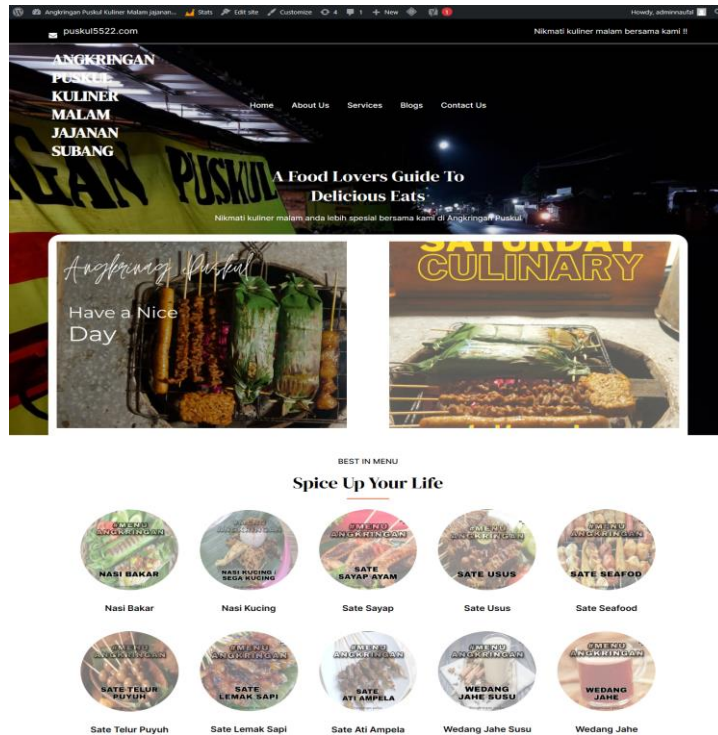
Angkringan Puskul Kuliner Malam jajanan... Stats Edit site Customize 4 1 New 3 Howdy, adminnaufal

puskul5522.com

Nikmati kuliner malam bersama kami !!

ANGKRINGAN PUSKUL KULINER MALAM JAJANAN SUBANG

Home About Us Services Blogs Contact Us

GAN PUSKUL

A Food Lovers Guide To Delicious Eats

Nikmati kuliner malam anda lebih spesial bersama kami di Angkringan Puskul

Angkringan Puskul

Have a Nice Day

SATURDAY CULINARY

BEST IN MENU

Spice Up Your Life

#MENU ANGKRINGAN NASI BAKAR

Nasi Bakar

#MENU ANGKRINGAN NASI KUCING / SEGA KUCING

Nasi Kucing

#MENU ANGKRINGAN SATE SAYAP AYAM

Sate Sayap

#MENU ANGKRINGAN SATE USUS

Sate Usus

#MENU ANGKRINGAN SATE SEAFOOD

Sate Seafood

#MENU ANGKRINGAN SATE TELUR PUYUH

Sate Telur Puyuh

#MENU ANGKRINGAN SATE LEMAK SAPI

Sate Lemak Sapi

#MENU ANGKRINGAN SATE ATI AMPELA

Sate Ati Ampela

#MENU ANGKRINGAN WEDANG JAHE SUSU

Wedang Jahe Susu

#MENU ANGKRINGAN WEDANG JAHE

Wedang Jahe